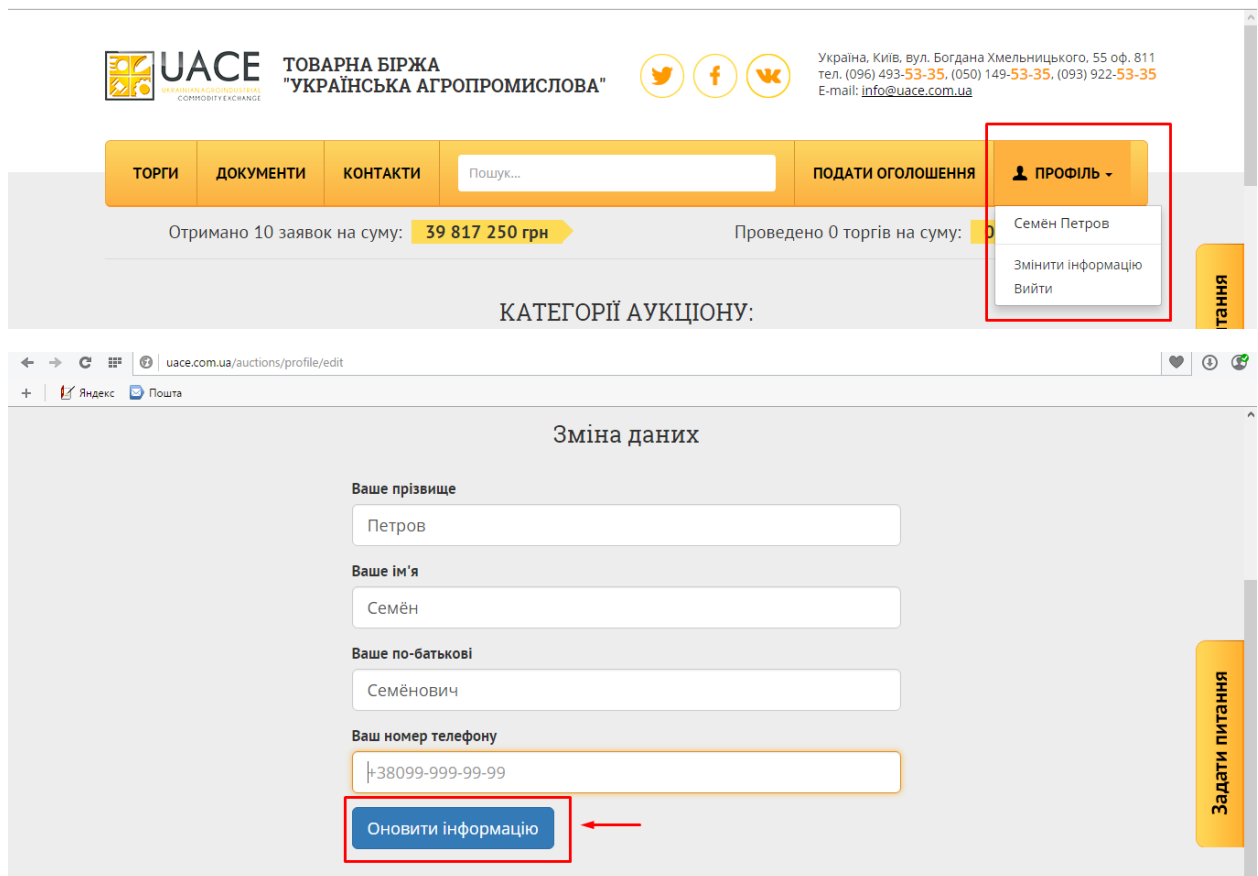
UACE
UKRAINIAN AGROINDUSTRIAL COMMODITY EXCHANGE

ТОВАРНА БІРЖА "УКРАЇНСЬКА АГРОПРОМИСЛОВА"

Україна, Київ, вул. Богдана Хмельницького, 55 оф. 811
тел. (096) 493-53-35, (050) 149-53-35, (093) 922-53-35
E-mail: info@uace.com.ua

ТОРГИ | ДОКУМЕНТИ | КОНТАКТИ | Пошук... | ПОДАТИ ОГОЛОШЕННЯ | ПРОФІЛЬ

Семён Петров
Змінити інформацію
Вийти

Отримано 10 заявок на суму: 39 817 250 грн

Проведено 0 торгів на суму: 0

КАТЕГОРІЇ АУКЦІОНУ:

питання

uace.com.ua/auctions/profile/edit

Яндекс
Пошта

Зміна даних

Ваше прізвище
Петров

Ваше ім'я
Семён

Ваше по-батькові
Семёнович

Ваш номер телефону
+38099-999-99-99

Оновити інформацію

Задати питання